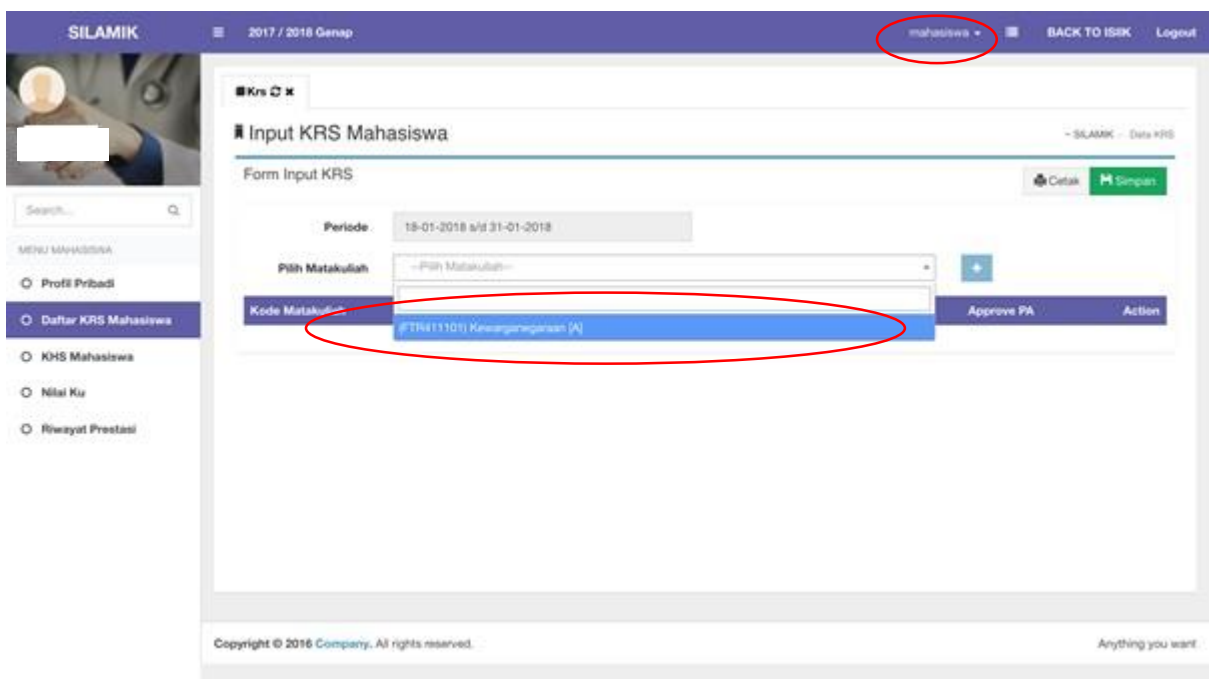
SILAMIK

2017 / 2018 Genap

mahasiswa

BACK TO ISIIK

Logout

Search...

MENU MAHASISWA

Profil Pribadi

Daftar KRS Mahasiswa

KHS Mahasiswa

Nilai Ku

Riwayat Prestasi

Krs

Input KRS Mahasiswa

SILAMIK · Data KRS

Form Input KRS

Cetak

Simpan

Periode 18-01-2018 s/d 31-01-2018

Pilih Matakuliah --Pilih Matakuliah--

Kode Matakuliah

(FTR411101) Kewarganegaraan [A]

Approve PA

Action

Copyright © 2016 Company. All rights reserved.

Anything you want